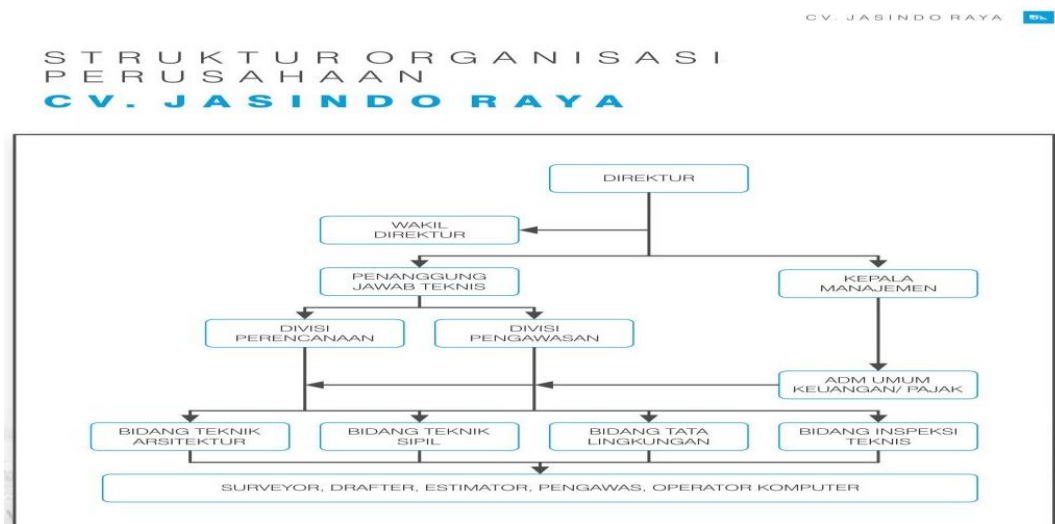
CV. JASINDO RAYA

STRUKTUR ORGANISASI PERUSAHAAN
CV. JASINDO RAYA

DIREKTUR

WAKIL DIREKTUR

PENANGGUNG JAWAB TEKNIS

KEPALA MANAJEMEN

DIVISI PERENCANAAN

DIVISI PENGAWASAN

ADM UMUM KEUANGAN/ PAJAK

BIDANG TEKNIK ARSITEKTUR

BIDANG TEKNIK SIPIL

BIDANG TATA LINGKUNGAN

BIDANG INSPEKSI TEKNIS

SURVEYOR, DRAFTER, ESTIMATOR, PENGAWAS, OPERATOR KOMPUTER